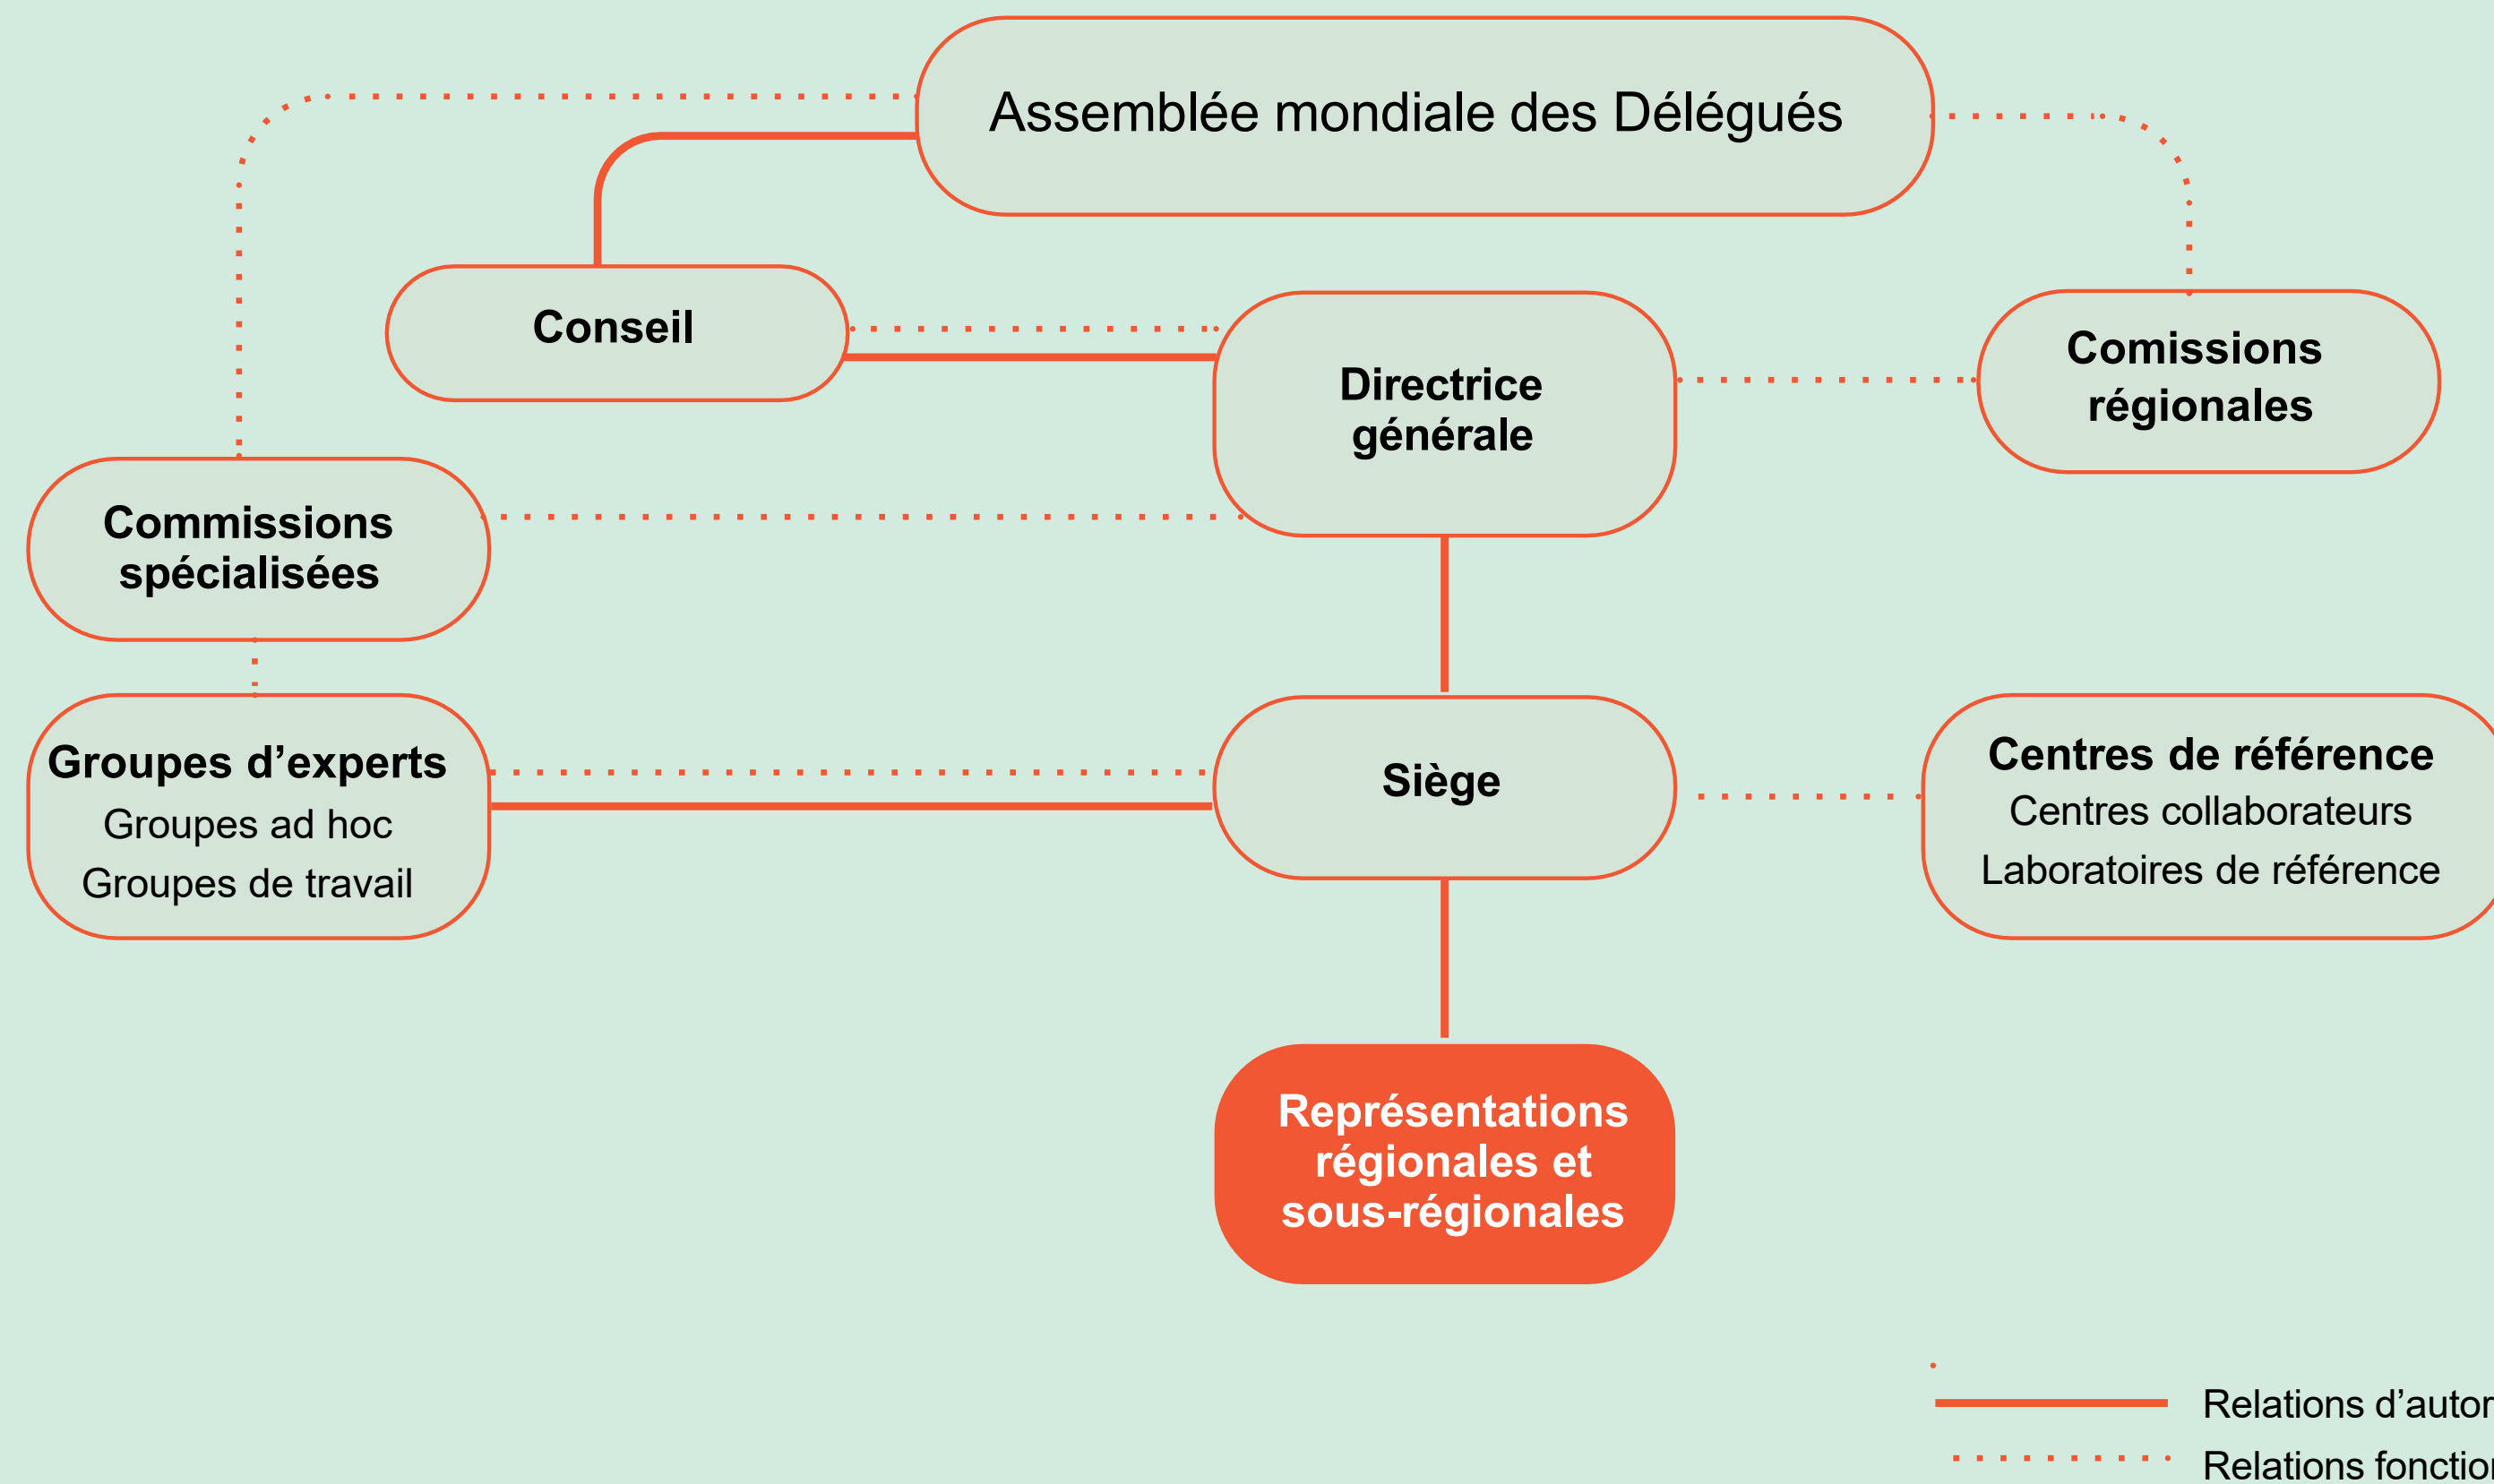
Assemblée mondiale des Délégués

Conseil

Directrice générale

Comissions régionales

Commissions spécialisées

Groupes d'experts
Groupes ad hoc
Groupes de travail

Siège

Centres de référence
Centres collaborateurs
Laboratoires de référence

Représentations régionales et sous-régionales

Relations d'autor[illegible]
Relations fonctio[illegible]